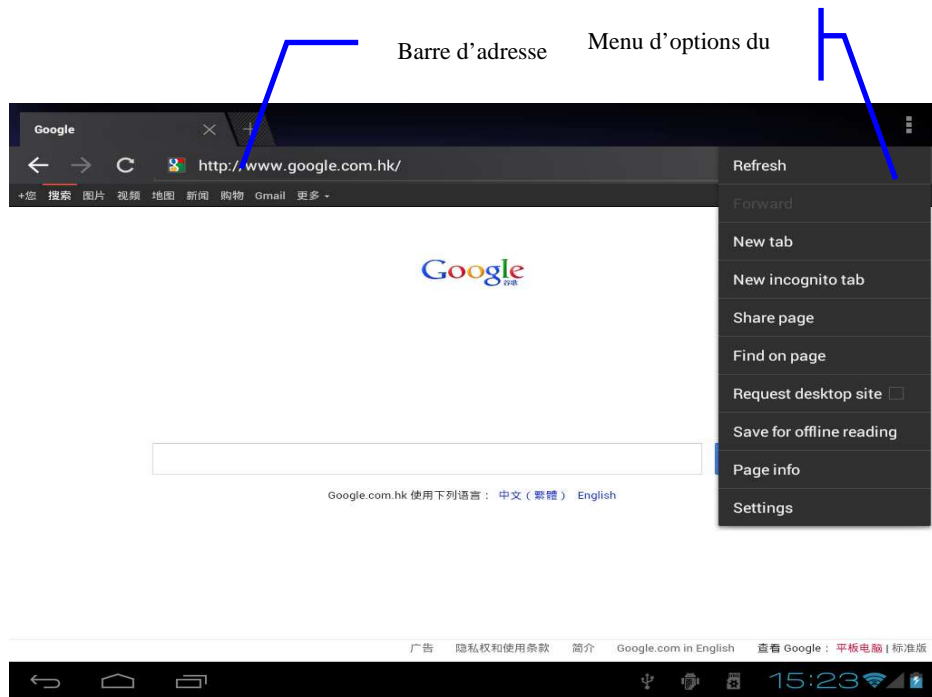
Barre d'adresse

Menu d'options du

Google

http://www.google.com.hk/

+您 搜索 图片 视频 地图 新闻 购物 Gmail 更多

Google
谷歌

Google.com.hk 使用下列语言： 中文（繁體） English

Refresh
Forward
New tab
New incognito tab
Share page
Find on page
Request desktop site
Save for offline reading
Page info
Settings

广告 隐私权和使用条款 简介 Google.com in English 查看 Google： 平板电脑 | 标准版

15:23